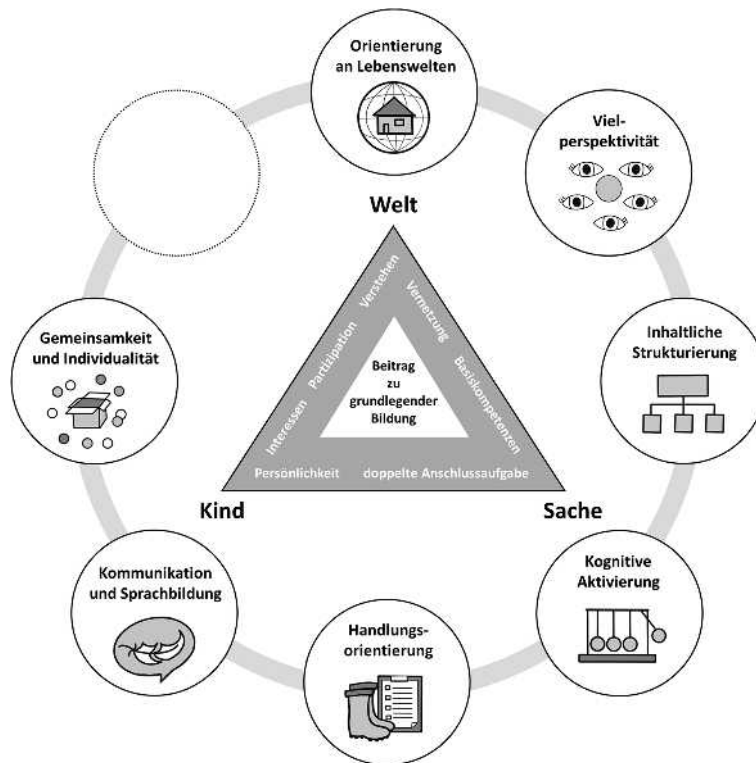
Orientierung an Lebenswelten

Vielperspektivität

Inhaltliche Strukturierung

Kognitive Aktivierung

Handlungsorientierung

Kommunikation und Sprachbildung

Gemeinsamkeit und Individualität

Welt

Kind

Sache

Interessen

Partizipation

Verstehen

Vernetzung

Basiskompetenzen

Persönlichkeit

doppelte Anschlussaufgabe

Beitrag zu grundlegender Bildung